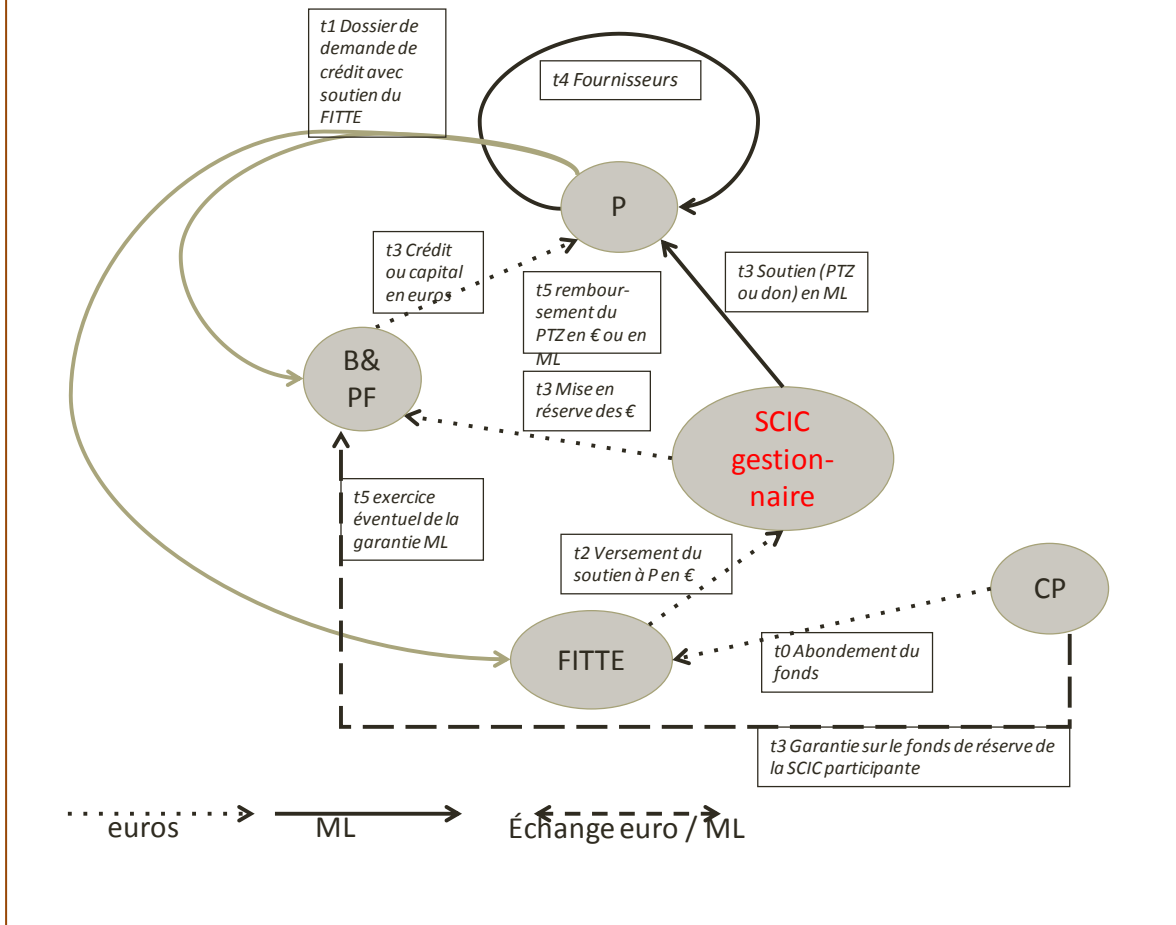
t1 Dossier de demande de crédit avec soutien du FITTE

t4 Fournisseurs

P

t3 Crédit ou capital en euros

t5 remboursement du PTZ en € ou en ML

t3 Soutien (PTZ ou don) en ML

B& PF

t3 Mise en réserve des €

SCIC gestionnaire

t5 exercice éventuel de la garantie ML

t2 Versement du soutien à P en €

CP

FITTE

t0 Abondement du fonds

t3 Garantie sur le fonds de réserve de la SCIC participante

euros

ML

Échange euro / ML